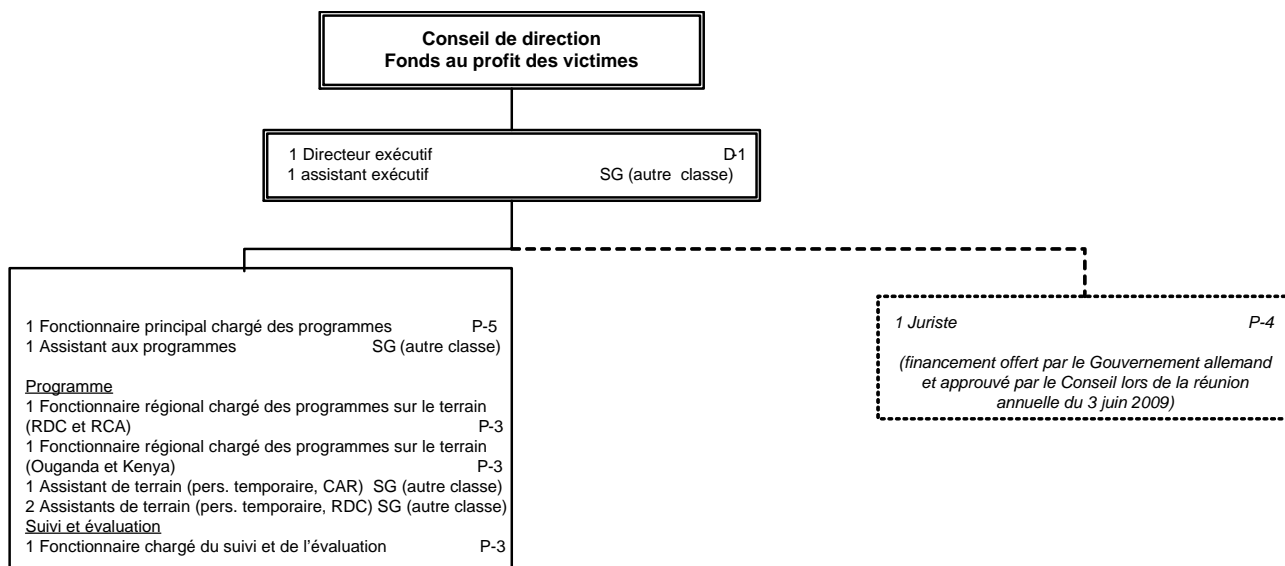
Conseil de direction
Fonds au profit des victimes

1 Directeur exécutif D-1
1 assistant exécutif SG (autre classe)

1 Fonctionnaire principal chargé des programmes P-5
1 Assistant aux programmes SG (autre classe)

Programme
1 Fonctionnaire régional chargé des programmes sur le terrain (RDC et RCA) P-3
1 Fonctionnaire régional chargé des programmes sur le terrain (Ouganda et Kenya) P-3
1 Assistant de terrain (pers. temporaire, CAR) SG (autre classe)
2 Assistants de terrain (pers. temporaire, RDC) SG (autre classe)
Suivi et évaluation
1 Fonctionnaire chargé du suivi et de l'évaluation P-3

1 Juriste P-4

(financement offert par le Gouvernement allemand et approuvé par le Conseil lors de la réunion annuelle du 3 juin 2009)